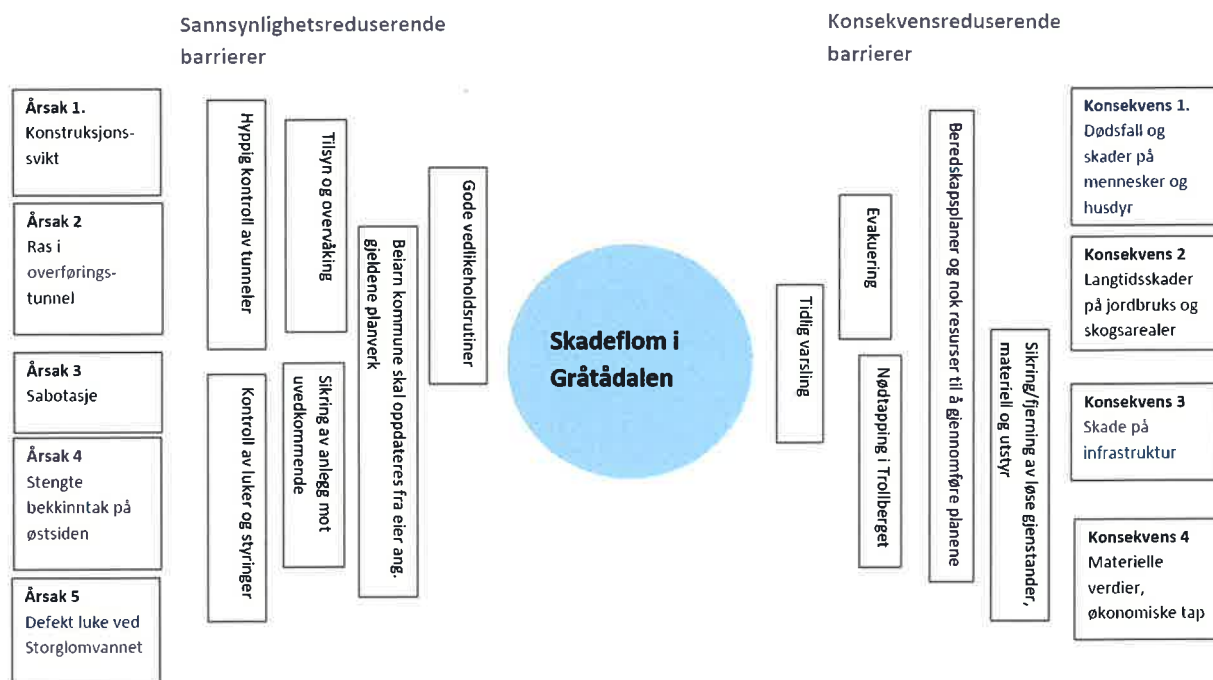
Sannsynlighetsreduserende barrierer

Konsekvensreduserende barrierer

Årsak 1.
Konstruksjonssvikt

Årsak 2
Ras i overføringstunnel

Årsak 3
Sabotasje

Årsak 4
Stengte bekkinntak på østsiden

Årsak 5
Defekt luke ved Storglomvannet

Hyppig kontroll av tunneler

Kontroll av luker og styringer

Tilsyn og overvåking

Sikring av anlegg mot uvedkommende

Beiarn kommune skal oppdateres fra eier ang. gjeldene planverk

Gode vedlikeholdsrutiner

Skadeflom i Gråtådalen

Tidlig varsling

Evakuering

Nødtapping i Trollberget

Beredskapsplaner og nok resurser til å gjennomføre planene

Sikring/fjerning av løse gjenstander, materiell og utstyr

Konsekvens 1.
Dødsfall og skader på mennesker og husdyr

Konsekvens 2
Langtidsskader på jordbruks og skogsarealer

Konsekvens 3
Skade på infrastruktur

Konsekvens 4
Materielle verdier, økonomiske tap